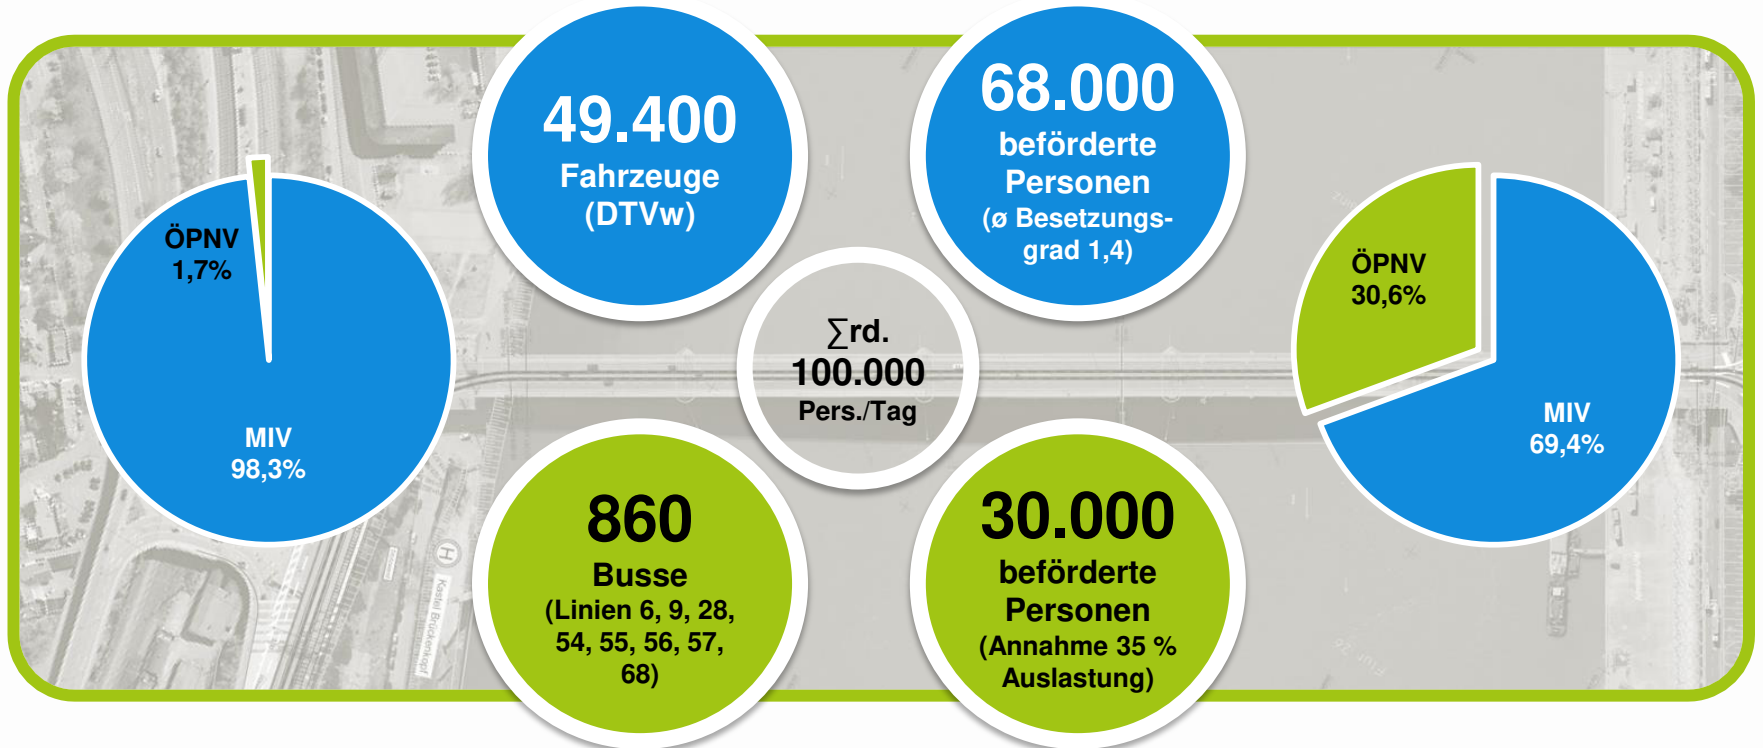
ÖPNV
1,7%

MIV
98,3%

49.400
Fahrzeuge
(DTVw)

68.000
beförderte
Personen
(ø Besetzungsgrad 1,4)

$\sum$rd.
100.000
Pers./Tag

ÖPNV
30,6%

MIV
69,4%

860
Busse
(Linien 6, 9, 28, 54, 55, 56, 57, 68)

30.000
beförderte
Personen
(Annahme 35 % Auslastung)

Kastel Brückenkopf